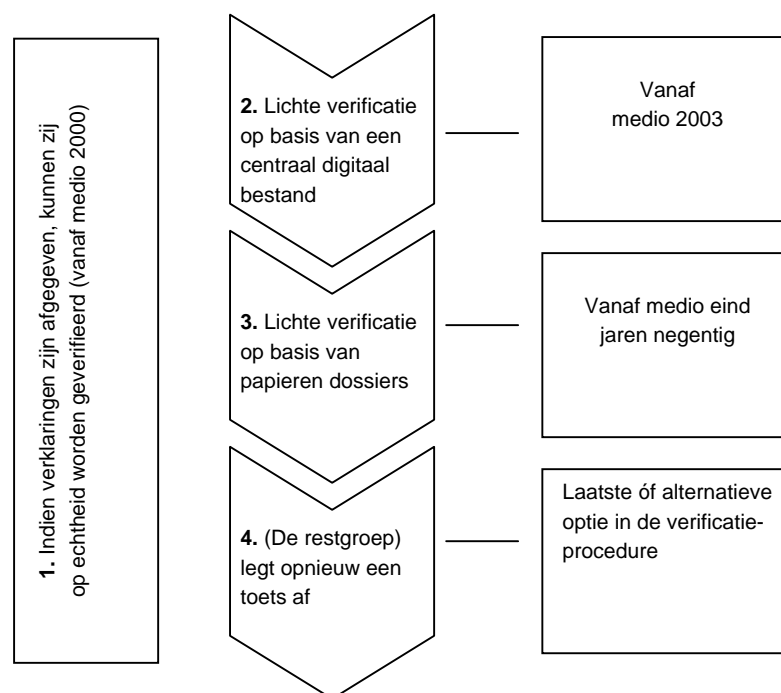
1. Indien verklaringen zijn afgegeven, kunnen zij op echtheid worden geverifieerd (vanaf medio 2000)

2. Lichte verificatie op basis van een centraal digitaal bestand

Vanaf medio 2003

3. Lichte verificatie op basis van papieren dossiers

Vanaf medio eind jaren negentig

4. (De restgroep) legt opnieuw een toets af

Laatste óf alternatieve optie in de verificatieprocedure